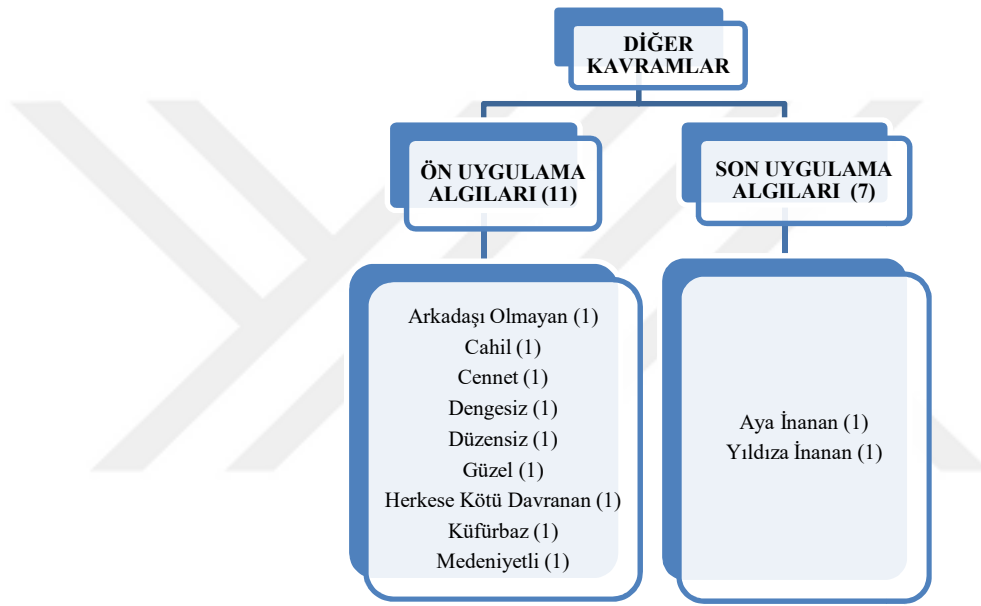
DİĞER KAVRAMLAR

ÖN UYGULAMA ALGILARI (11)

SON UYGULAMA ALGILARI (7)

Arkadaşı Olmayan (1)
Cahil (1)
Cennet (1)
Dengesiz (1)
Düzensiz (1)
Güzel (1)
Herkese Kötü Davranan (1)
Küfürbaz (1)
Medeniyetli (1)

Aya İnanan (1)
Yıldıza İnanan (1)